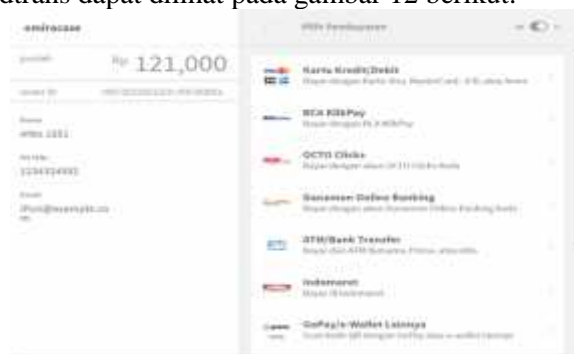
dtrans dapat dilihat pada gambar 12 berikut.

emiracase

jumlah Rp 121,000

order ID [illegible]

Nama
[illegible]

No telp
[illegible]

Email
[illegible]

Pilih Pembayaran

Kartu Kredit/Debit
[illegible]

BCA KlikPay
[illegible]

OCTO Clicks
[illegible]

Danamon Online Banking
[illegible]

ATM/Bank Transfer
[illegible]

Indomaret
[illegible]

GoPay/e-Wallet Lainnya
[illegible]